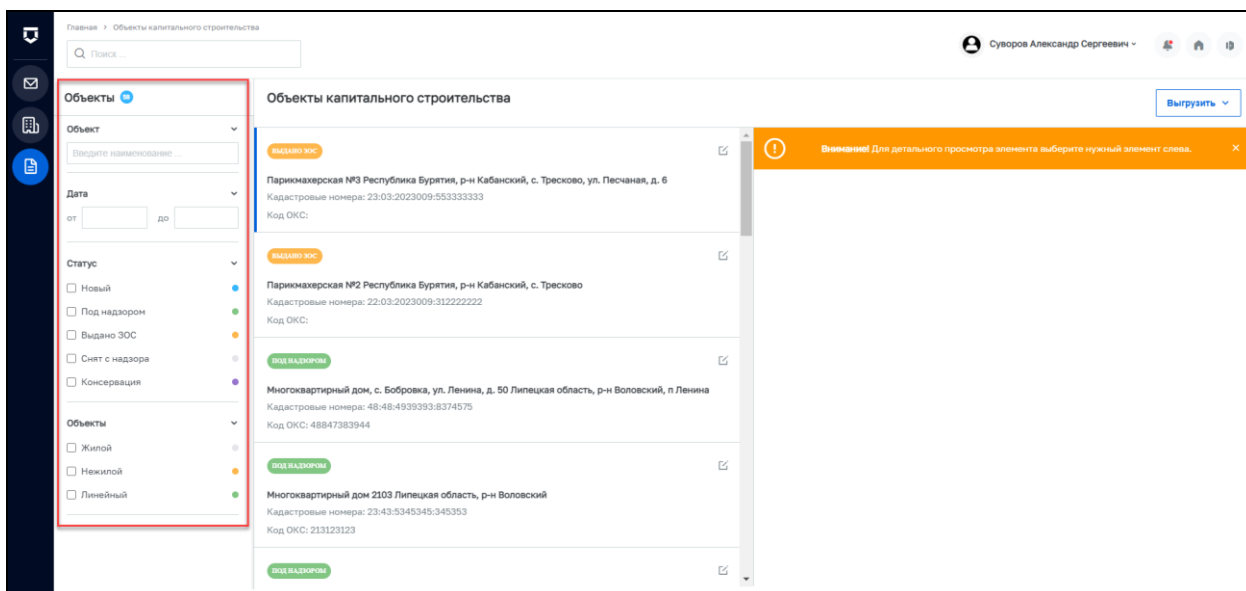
Главная > Объекты капитального строительства

Поиск

Суворов Александр Сергеевич

Объекты

Объект

Введите наименование

Дата

от до

Статус

Новый

Под надзором

Выдано ЗОС

Снят с надзора

Консервация

Объекты

Жилой

Нежилой

Линейный

Объекты капитального строительства

Выгрузить

ВЫДАНО ЗОС

Парикмахерская №3 Республика Бурятия, р-н Кабанский, с. Тресково, ул. Песчаная, д. 6

Кадастровые номера: 23:03:2023009:553333333

Код ОКС:

ВЫДАНО ЗОС

Парикмахерская №2 Республика Бурятия, р-н Кабанский, с. Тресково

Кадастровые номера: 22:03:2023009:312222222

Код ОКС:

ПОД НАДЗОРОМ

Многоквартирный дом, с. Бобровка, ул. Ленина, д. 50 Липецкая область, р-н Воловский, п Ленина

Кадастровые номера: 48:48:4939393:8374575

Код ОКС: 48847383944

ПОД НАДЗОРОМ

Многоквартирный дом 2103 Липецкая область, р-н Воловский

Кадастровые номера: 23:43:5345345:345353

Код ОКС: 213123123

ПОД НАДЗОРОМ

Внимание! Для детального просмотра элемента выберите нужный элемент слева.